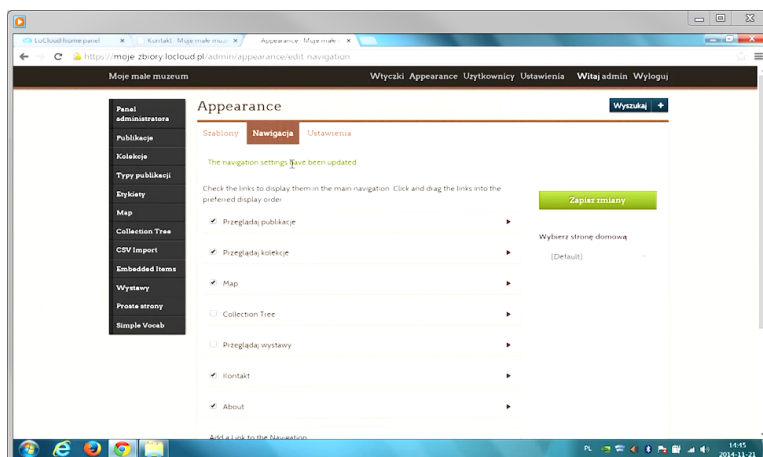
LoCloud home panel | Kontakt · Moje małe muz | Appearance · Moje małe

https://moje-zbiory.locloud.pl/admin/appearance/edit-navigation

Moje małe muzeum

Wtyczki Appearance Użytkownicy Ustawienia Witaj admin Wyloguj

Panel administratora
Publikacje
Kolekcje
Typy publikacji
Etykiety
Map
Collection Tree
CSV Import
Embedded Items
Wystawy
Proste strony
Simple Vocab

Appearance

Wyszukaj +

Szablony Nawigacja Ustawienia

The navigation settings have been updated

Check the links to display them in the main navigation. Click and drag the links into the preferred display order

Zapisz zmiany

Wybierz stronę domową

(Default)

☑ Przeglądaj publikacje
☑ Przeglądaj kolekcje
☑ Map
☐ Collection Tree
☐ Przeglądaj wystawy
☑ Kontakt
☑ About

Add a Link to the Navigation

PL 14:45 2014-11-21